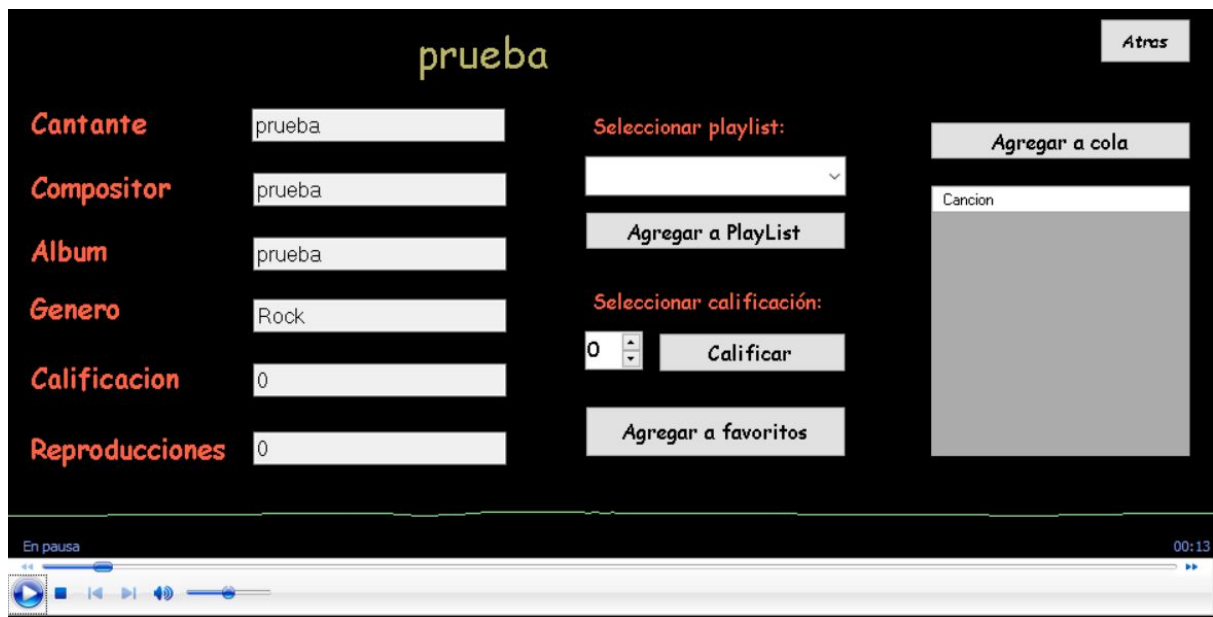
prueba

Atras

Cantante prueba

Compositor prueba

Album prueba

Genero Rock

Calificacion 0

Reproducciones 0

Seleccionar playlist:

Agregar a PlayList

Seleccionar calificación:

0

Calificar

Agregar a favoritos

Agregar a cola

Cancion

En pausa

00:13